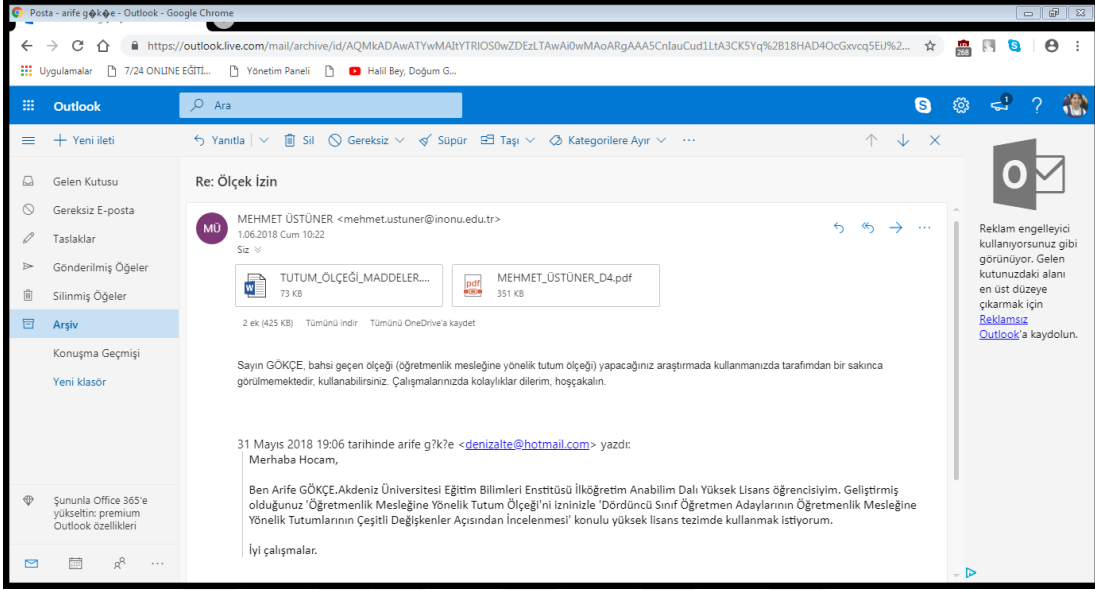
Posta - arife g�k�e - Outlook - Google Chrome

https://outlook.live.com/mail/archive/id/AQMkADAwATYwMAItYTRlOS0wZDEzLTAwAi0wMAoARgAAA5CnIauCud1LtA3CK5Yq%2B18HAD4OcGxvcq5EiJ%2...

Uygulamalar 7/24 ONLINE EĞİTİ... Yönetim Paneli Halil Bey, Doğum G...

Outlook Ara

Yeni ileti

Yanıtla | Sil Gereksiz Süpür Taşı Kategorilere Ayır ...

Gelen Kutusu
Gereksiz E-posta
Taslaklar
Gönderilmiş Öğeler
Silinmiş Öğeler
Arşiv
Konuşma Geçmişi
Yeni klasör

Şununla Office 365'e yükseltin: premium Outlook özellikleri

Re: Ölçek İzin

MÜ MEHMET ÜSTÜNER <mehmet.ustuner@inonu.edu.tr>
1.06.2018 Cum 10:22
Siz

TUTUM_ÖLÇEĞİ_MADDELER....
73 KB

MEHMET_ÜSTÜNER_D4.pdf
351 KB

2 ek (425 KB) Tümünü indir Tümünü OneDrive'a kaydet

Sayın GÖKÇE, bahsi geçen ölçeği (öğretmenlik mesleğine yönelik tutum ölçeği) yapacağınız araştırmada kullanmanızda tarafımdan bir sakınca görülmemektedir, kullanabilirsiniz. Çalışmalarınızda kolaylıklar dilerim, hoşçakalın.

31 Mayıs 2018 19:06 tarihinde arife g?k?e <denizalte@hotmail.com> yazdı:
Merhaba Hocam,

Ben Arife GÖKÇE.Akdeniz Üniversitesi Eğitim Bilimleri Enstitüsü İlköğretim Anabilim Dalı Yüksek Lisans öğrencisiyim. Geliştirmiş olduğunuz 'Öğretmenlik Mesleğine Yönelik Tutum Ölçeği'ni İzninizle 'Dördüncü Sınıf Öğretmen Adaylarının Öğretmenlik Mesleğine Yönelik Tutumlarının Çeşitli Değişkenler Açısından İncelenmesi' konulu yüksek lisans tezimde kullanmak istiyorum.

İyi çalışmalar.

Reklam engelleyici kullanıyorsunuz gibi görünüyor. Gelen kutunuzdaki alanı en üst düzeye çıkarmak için Reklamsız Outlook'a kaydolun.